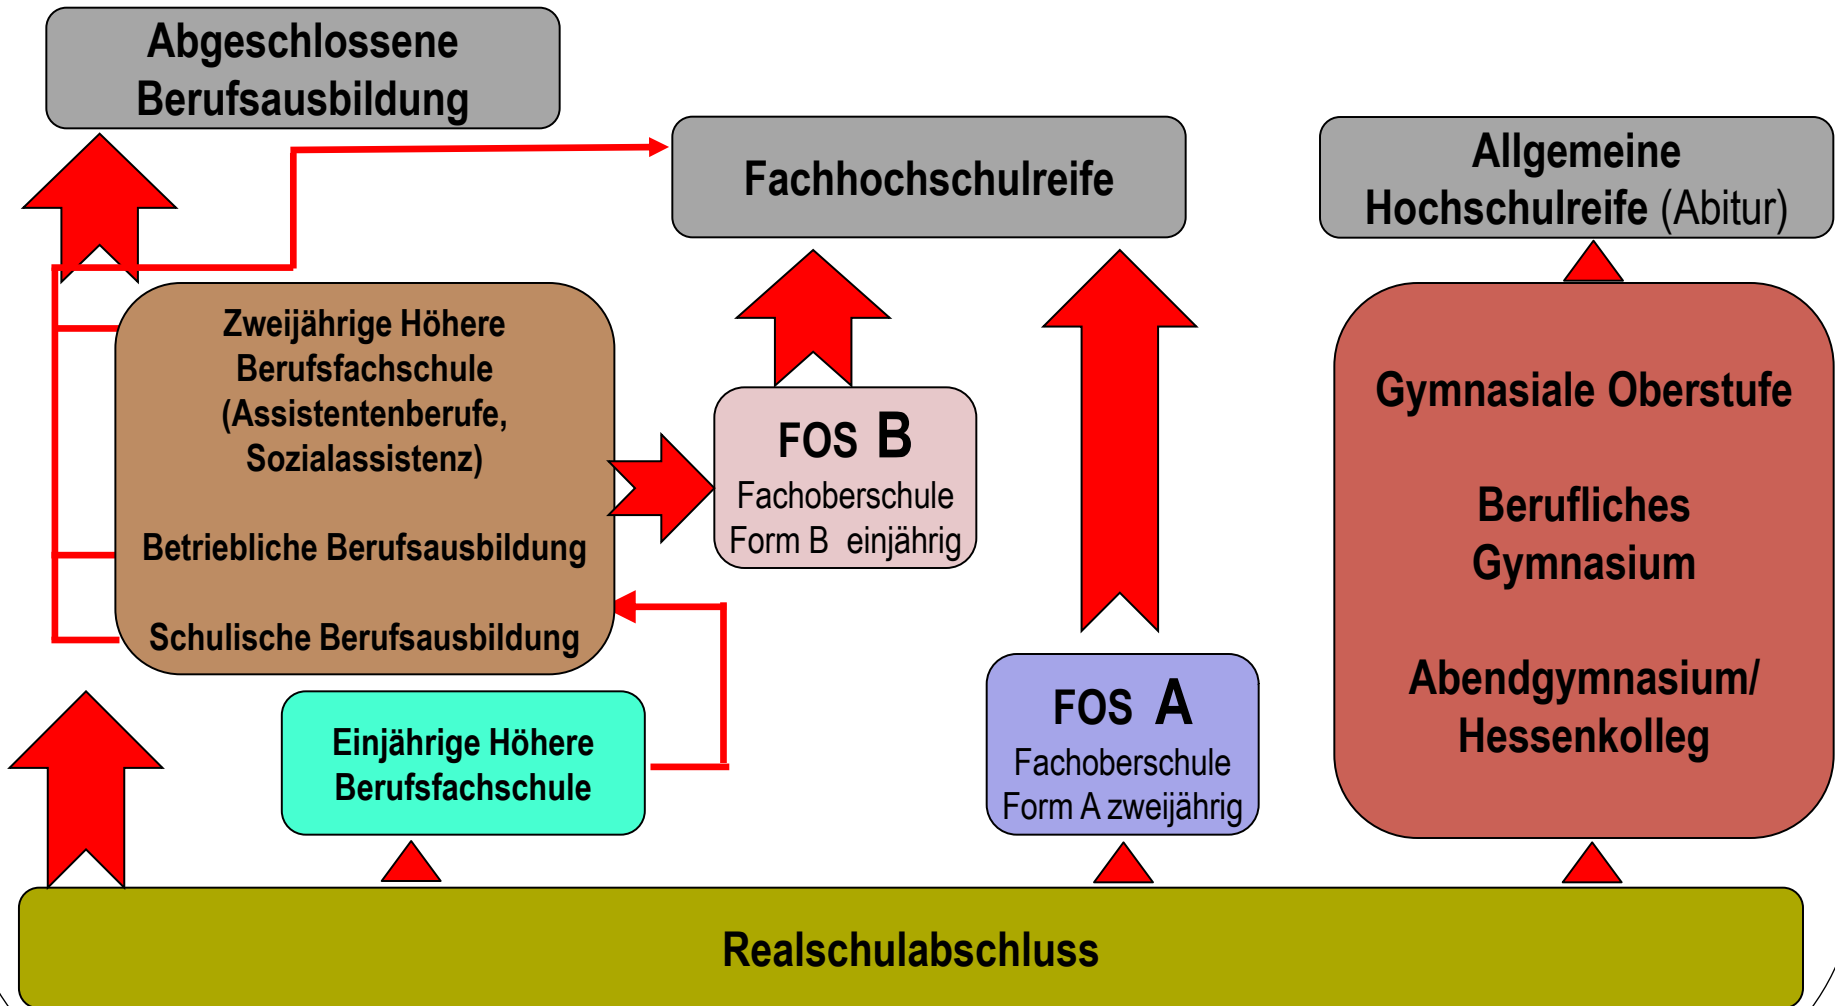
Abgeschlossene Berufsausbildung

Fachhochschulreife

Allgemeine Hochschulreife (Abitur)

Zweijährige Höhere Berufsfachschule (Assistentenberufe, Sozialassistenz)

Betriebliche Berufsausbildung

Schulische Berufsausbildung

FOS B
Fachoberschule Form B einjährig

Gymnasiale Oberstufe

Berufliches Gymnasium

Abendgymnasium/ Hessenkolleg

Einjährige Höhere Berufsfachschule

FOS A
Fachoberschule Form A zweijährig

Realschulabschluss